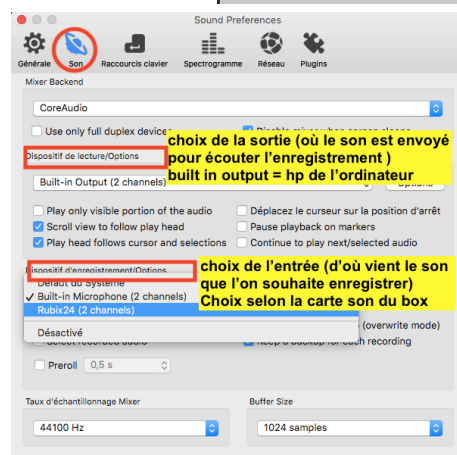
Sound Preferences

Générale
Son
Raccourcis clavier
Spectrogramme
Réseau
Plugins

Mixer Backend

CoreAudio

Use only full duplex devices
Disable mixer when screen sleeps

choix de la sortie (où le son est envoyé pour écouter l'enregistrement )
built in output = hp de l'ordinateur

Dispositif de lecture/Options

Built-in Output (2 channels)
Options

Play only visible portion of the audio
Déplacez le curseur sur la position d'arrêt
Scroll view to follow play head
Pause playback on markers
Play head follows cursor and selections
Continue to play next/selected audio

Dispositif d'enregistrement/Options

choix de l'entrée (d'où vient le son que l'on souhaite enregistrer)
Choix selon la carte son du box

Défaut du Système
Built-in Microphone (2 channels)
Rubix24 (2 channels)

Désactivé

(overwrite mode)
Select recorded audio
Keep a backup for each recording

Preroll
0,5 s

Taux d'échantillonnage Mixer
44100 Hz

Buffer Size
1024 samples